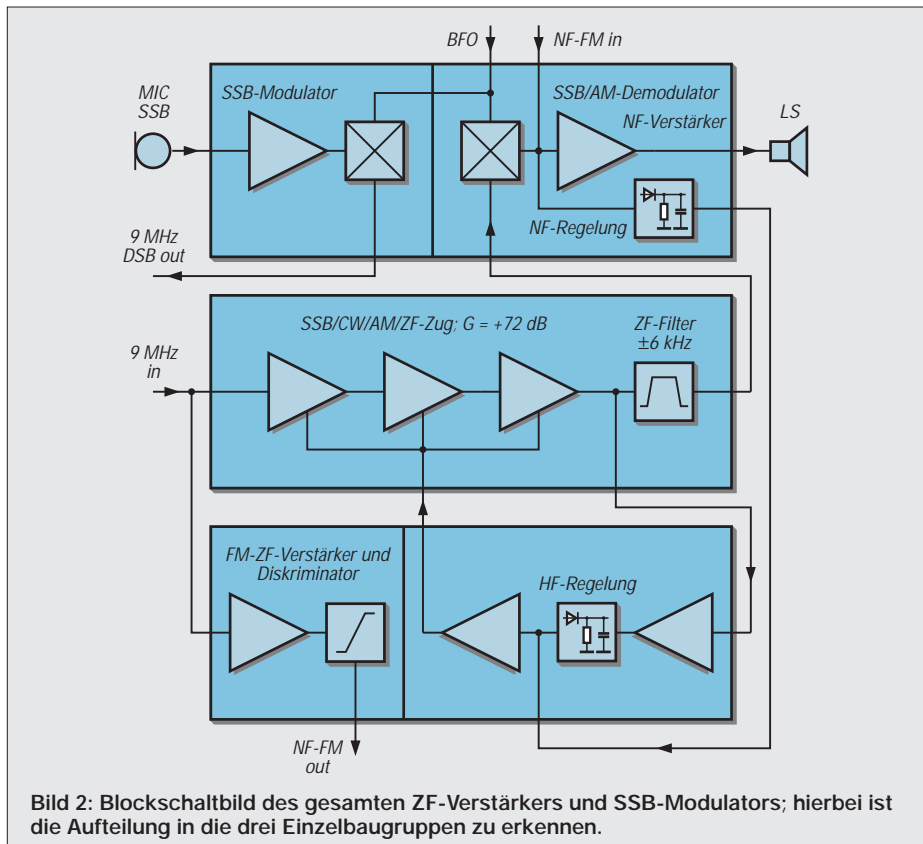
BFO
NF-FM in
MIC
SSB
SSB-Modulator
SSB/AM-Demodulator
NF-Verstärker
LS
9 MHz
DSB out
NF-Regelung
SSB/CW/AM/ZF-Zug; G = +72 dB
ZF-Filter
±6 kHz
9 MHz
in
FM-ZF-Verstärker und
Diskriminator
HF-Regelung
NF-FM
out

**Bild 2: Blockschaltbild des gesamten ZF-Verstärkers und SSB-Modulators; hierbei ist die Aufteilung in die drei Einzelbaugruppen zu erkennen.**